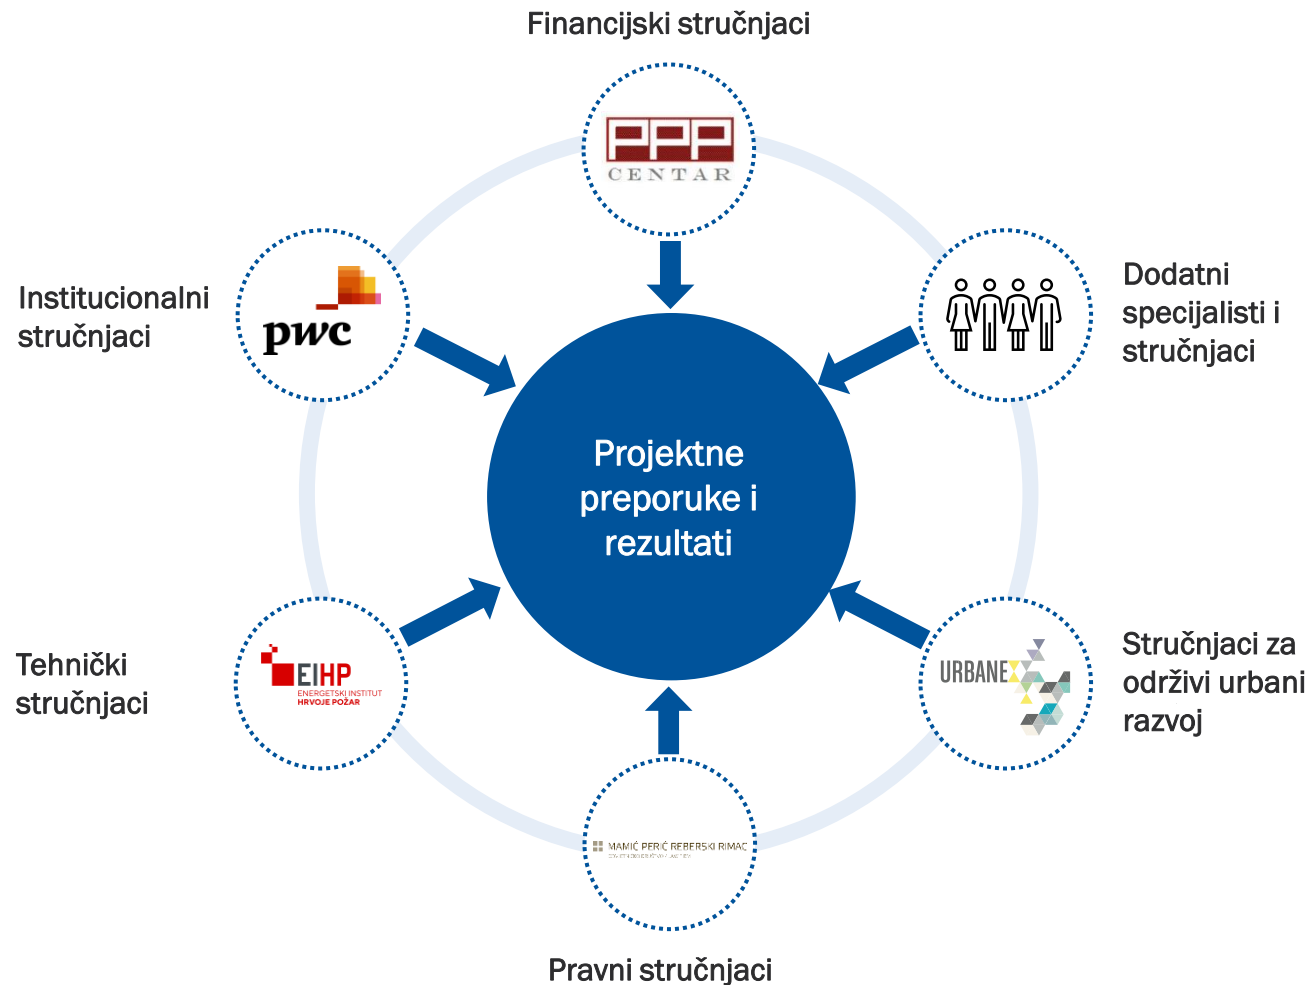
Financijski stručnjaci

PPP CENTAR

Institucionalni stručnjaci

pwc

Dodatni specijalisti i stručnjaci

Projektne preporuke i rezultati

Tehnički stručnjaci

EIHP ENERGETSKI INSTITUT HRVOJE POŽAR

Stručnjaci za održivi urbani razvoj

URBANE

MAMIĆ PERIĆ REBERSKI RIMAC
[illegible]

Pravni stručnjaci